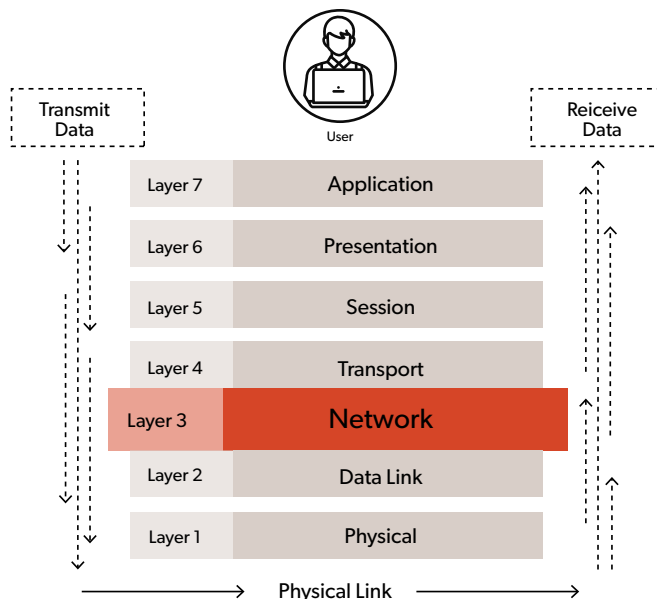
User

Transmit Data

Reiceive Data

| Layer 7 | Application |
|---|---|
| Layer 6 | Presentation |
| Layer 5 | Session |
| Layer 4 | Transport |
| Layer 3 | Network |
| Layer 2 | Data Link |
| Layer 1 | Physical |

Physical Link